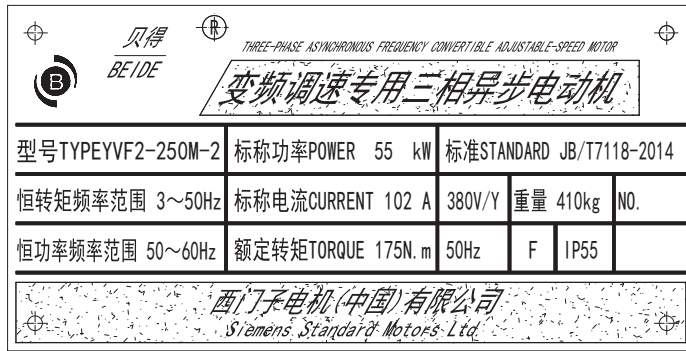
贝得 ® BEIDE

THREE-PHASE ASYNCHRONOUS FREQUENCY CONVERTIBLE ADJUSTABLE-SPEED MOTOR

变频调速专用三相异步电动机

| 型号TYPEYVF2-250M-2 | 标称功率POWER 55 kW | 标准STANDARD JB/T7118-2014 | | | |
|---|---|---|---|---|---|
| 恒转矩频率范围 3～50Hz | 标称电流CURRENT 102 A | 380V/Y | 重量 410kg | NO. | |
| 恒功率频率范围 50～60Hz | 额定转矩TORQUE 175N.m | 50Hz | F | IP55 | |

西门子电机(中国)有限公司
Siemens Standard Motors Ltd